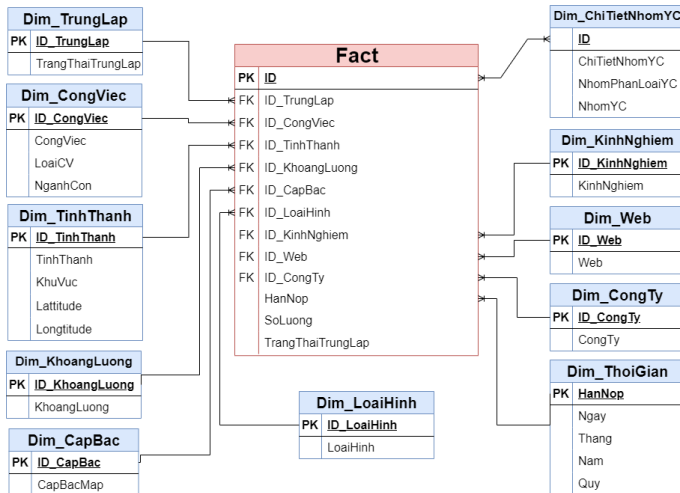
Dim_TrungLap
| PK | ID_TrungLap |
|---|---|
| | TrangThaiTrungLap |

Dim_CongViec
| PK | ID_CongViec |
|---|---|
| | CongViec |
| | LoaiCV |
| | NganhCon |

Dim_TinhThanh
| PK | ID_TinhThanh |
|---|---|
| | TinhThanh |
| | KhuVuc |
| | Lattitude |
| | Longtitude |

Dim_KhoangLuong
| PK | ID_KhoangLuong |
|---|---|
| | KhoangLuong |

Dim_CapBac
| PK | ID_CapBac |
|---|---|
| | CapBacMap |

Fact
| PK | ID |
|---|---|
| FK | ID_TrungLap |
| FK | ID_CongViec |
| FK | ID_TinhThanh |
| FK | ID_KhoangLuong |
| FK | ID_CapBac |
| FK | ID_LoaiHinh |
| FK | ID_KinhNghiem |
| FK | ID_Web |
| FK | ID_CongTy |
| | HanNop |
| | SoLuong |
| | TrangThaiTrungLap |

Dim_LoaiHinh
| PK | ID_LoaiHinh |
|---|---|
| | LoaiHinh |

Dim_ChiTietNhomYC
| | ID |
|---|---|
| | ChiTietNhomYC |
| | NhomPhanLoaiYC |
| | NhomYC |

Dim_KinhNghiem
| PK | ID_KinhNghiem |
|---|---|
| | KinhNghiem |

Dim_Web
| PK | ID_Web |
|---|---|
| | Web |

Dim_CongTy
| PK | ID_CongTy |
|---|---|
| | CongTy |

Dim_ThoiGian
| PK | HanNop |
|---|---|
| | Ngay |
| | Thang |
| | Nam |
| | Quy |